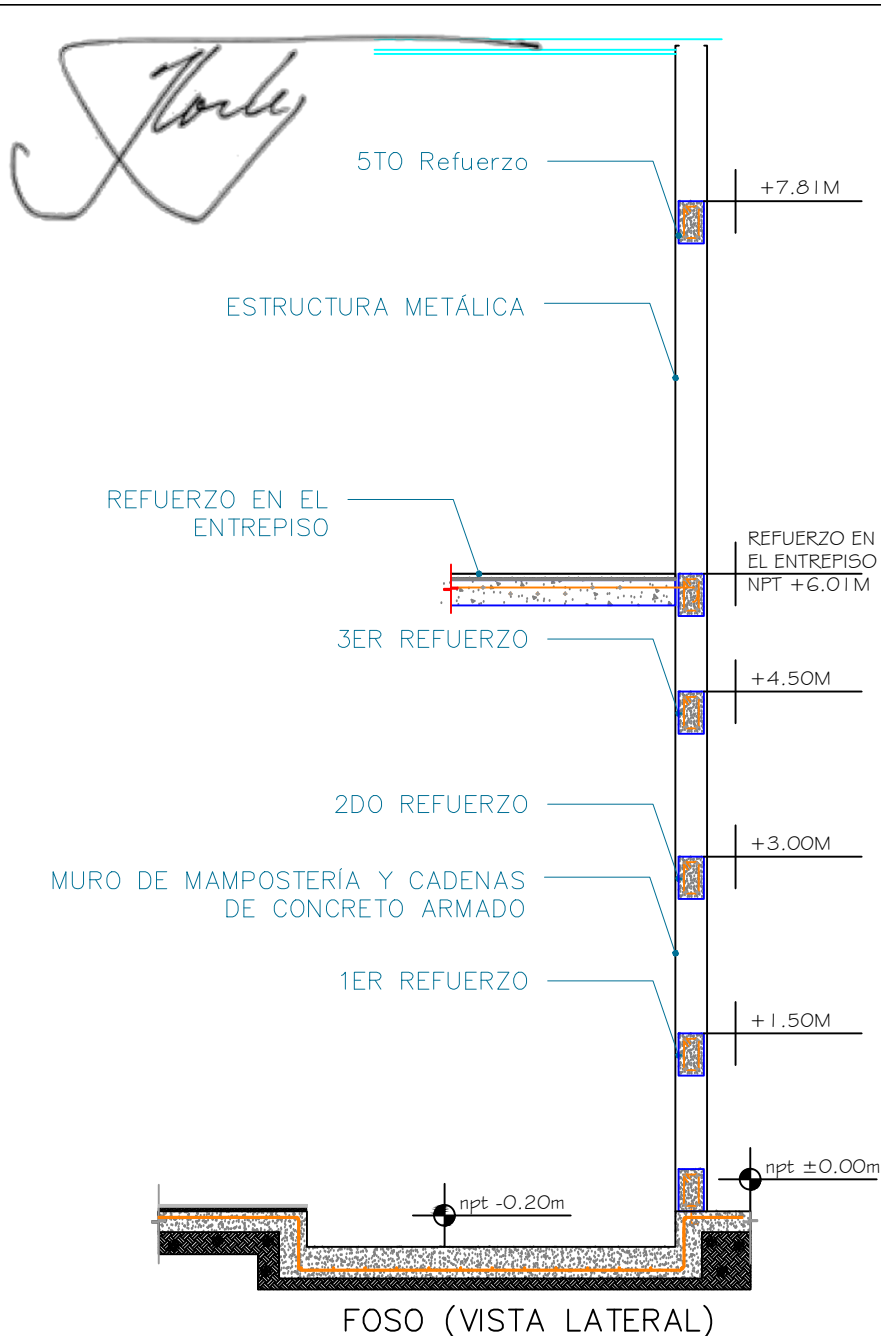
5TO Refuerzo

+7.81M

ESTRUCTURA METÁLICA

REFUERZO EN EL ENTREPISO

REFUERZO EN EL ENTREPISO NPT +6.01M

3ER REFUERZO

+4.50M

2DO REFUERZO

+3.00M

MURO DE MAMPOSTERÍA Y CADENAS DE CONCRETO ARMADO

1ER REFUERZO

+1.50M

npt ±0.00m

npt -0.20m

FOSO (VISTA LATERAL)